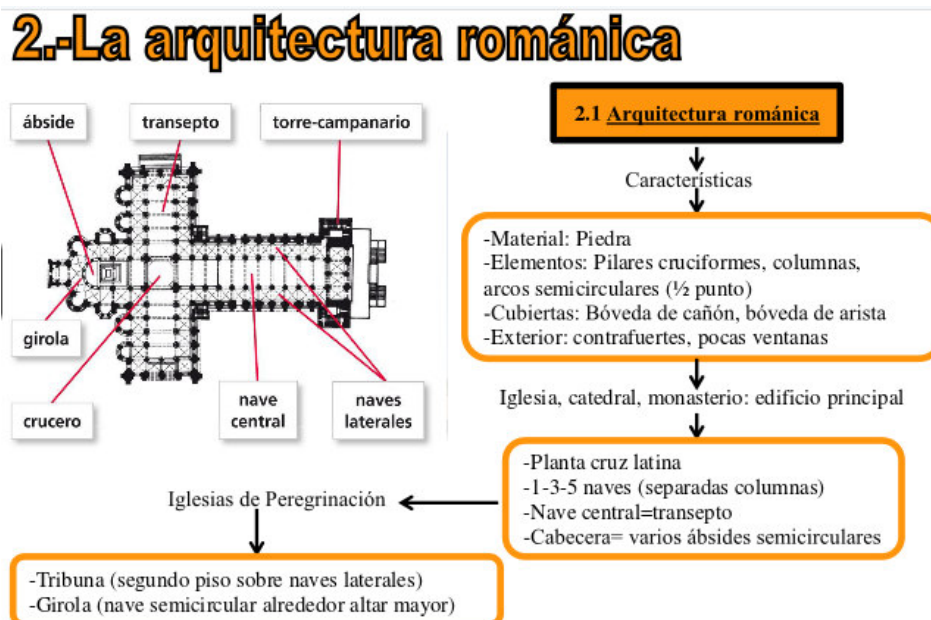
2.-La arquitectura románica

ábside

transepto

torre-campanario

girola

crucero

nave central

naves laterales

2.1 Arquitectura románica

Características

-Material: Piedra
-Elementos: Pilares cruciformes, columnas, arcos semicirculares (½ punto)
-Cubiertas: Bóveda de cañón, bóveda de arista
-Exterior: contrafuertes, pocas ventanas

Iglesia, catedral, monasterio: edificio principal

-Planta cruz latina
-1-3-5 naves (separadas columnas)
-Nave central=transepto
-Cabecera= varios ábsides semicirculares

Iglesias de Peregrinación

-Tribuna (segundo piso sobre naves laterales)
-Girola (nave semicircular alrededor altar mayor)